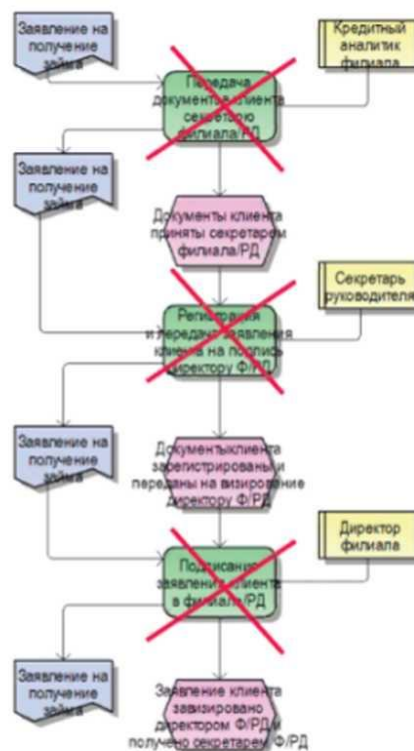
Заявление на получение займа

Кредитный аналитик филиала

Передача документов клиента секретарю филиала/РД

Заявление на получение займа

Документы клиента приняты секретарем филиала/РД

Секретарь руководителя

Регистрация и передача заявления клиента на подпись директору Ф/РД

Заявление на получение займа

Документы клиента зарегистрированы и переданы на визирование директору Ф/РД

Директор филиала

Подписание заявления клиента в филиале/РД

Заявление на получение займа

Заявление клиента завизировано директором Ф/РД и получено секретарем Ф/РД